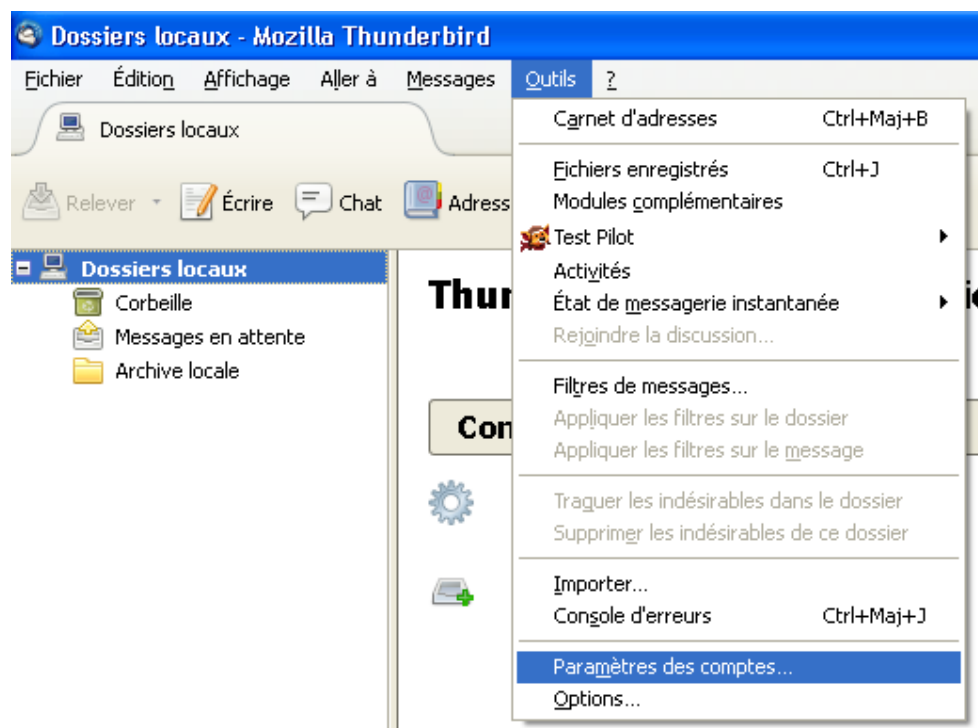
Dossiers locaux - Mozilla Thunderbird

Fichier Édition Affichage Aller à Messages Outils ?

Dossiers locaux

Relever Écrire Chat Adress

Dossiers locaux
Corbeille
Messages en attente
Archive locale

Thur

Con

Carnet d'adresses Ctrl+Maj+B
Fichiers enregistrés Ctrl+J
Modules complémentaires
Test Pilot
Activités
État de messagerie instantanée
Rejoindre la discussion…
Filtres de messages…
Appliquer les filtres sur le dossier
Appliquer les filtres sur le message
Traquer les indésirables dans le dossier
Supprimer les indésirables de ce dossier
Importer…
Console d'erreurs Ctrl+Maj+J
Paramètres des comptes…
Options…